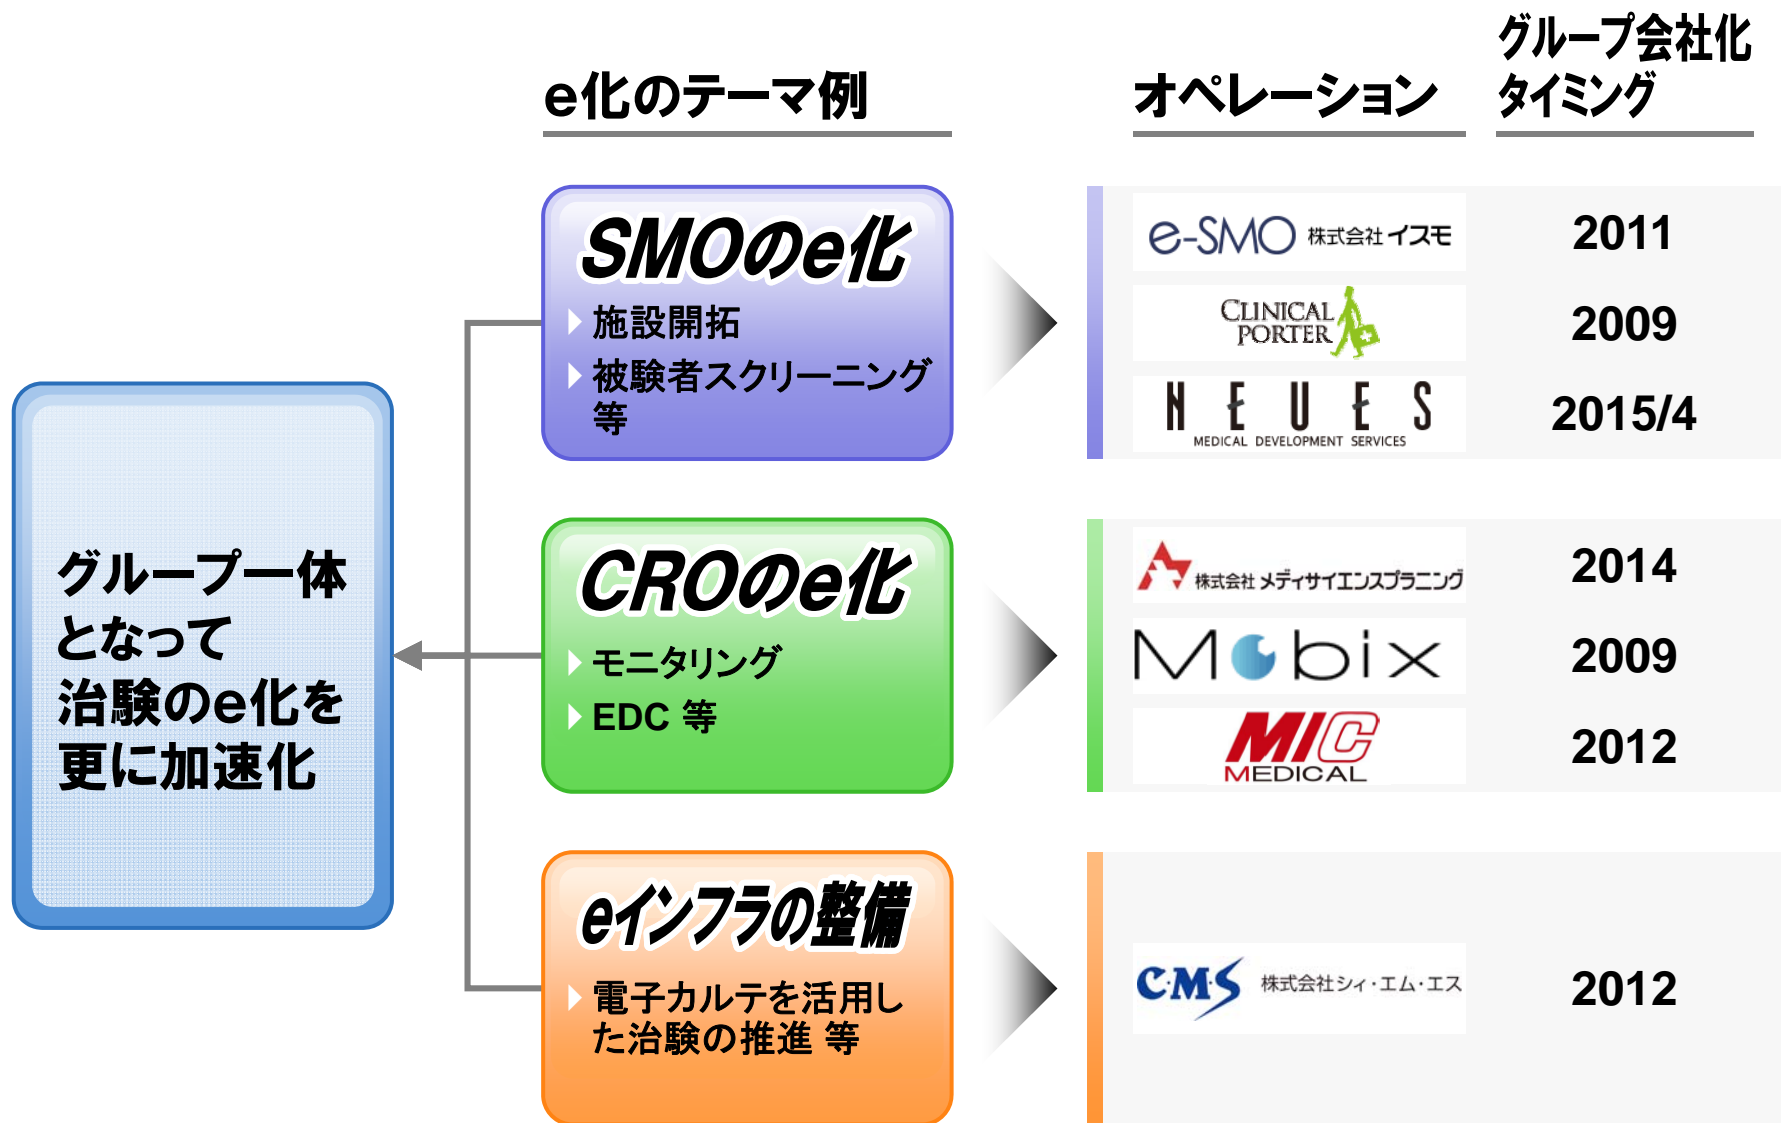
e化のテーマ例

オペレーション

グループ会社化タイミング

グループ一体となって治験のe化を更に加速化

SMOのe化

施設開拓

被験者スクリーニング等

e-SMO 株式会社イスモ

2011

CLINICAL PORTER

2009

NEUES MEDICAL DEVELOPMENT SERVICES

2015/4

CROのe化

モニタリング

EDC 等

株式会社メディサイエンスプラニング

2014

Mobix

2009

MIC MEDICAL

2012

eインフラの整備

電子カルテを活用した治験の推進 等

CMS 株式会社シィ・エム・エス

2012